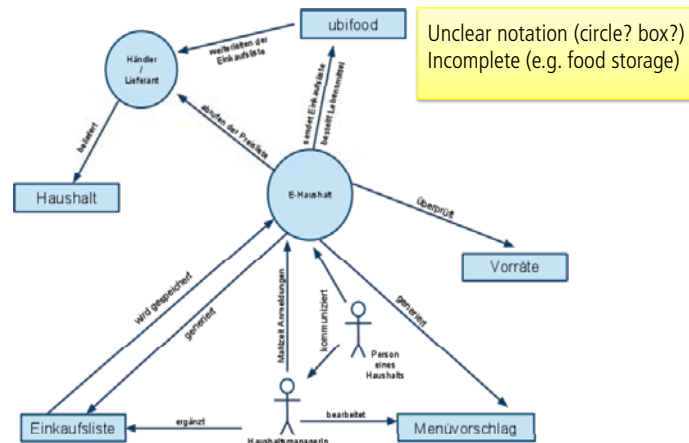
ubifood

Unclear notation (circle? box?)
Incomplete (e.g. food storage)

Händler / Lieferant

weiterleiten der Einkaufsliste

beliefert

abrufen der Preisliste

sendet Einkaufsliste

bestellt Lebensmittel

Haushalt

E-Haushalt

überprüft

Vorräte

wird gespeichert

generiert

Mahlzeit Anmeldungen

kommuniziert

generiert

Person eines Haushalts

Einkaufsliste

ergänzt

bearbeitet

Menüvorschlag

Haushaltsmanagerin